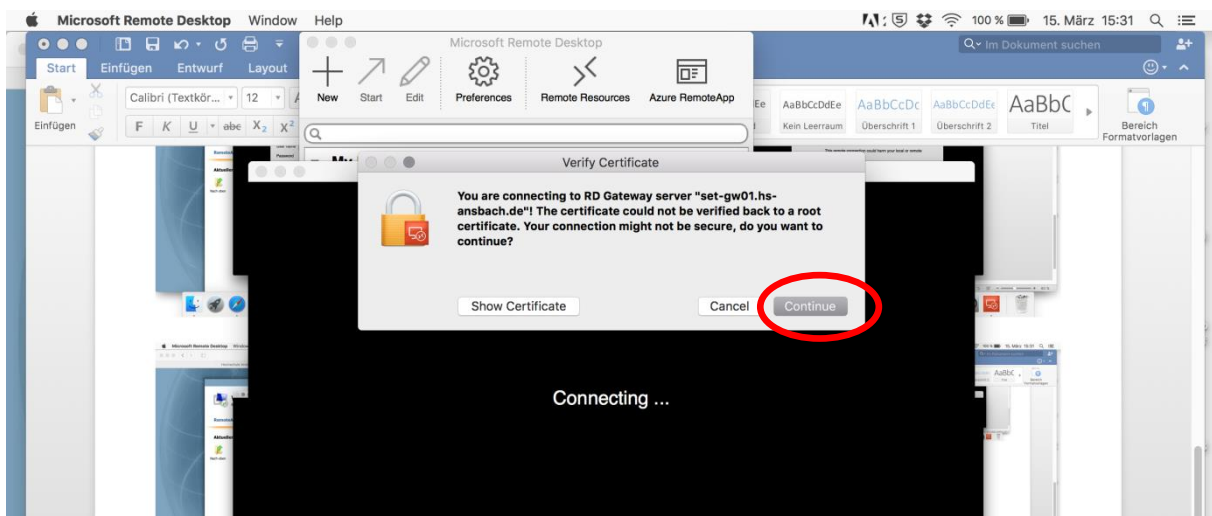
Microsoft Remote Desktop Window Help

100 % 15. März 15:31

Start Einfügen Entwurf Layout

Im Dokument suchen

Einfügen

Calibri (Textkör... 12

F K U abe $X_2$ $X^2$

Microsoft Remote Desktop

New Start Edit Preferences Remote Resources Azure RemoteApp

AaBbCcDdEe Kein Leerraum

AaBbCcDc Überschrift 1

AaBbCcDdEe Überschrift 2

AaBbC Titel

Bereich Formatvorlagen

Verify Certificate

You are connecting to RD Gateway server "set-gw01.hs-ansbach.de"! The certificate could not be verified back to a root certificate. Your connection might not be secure, do you want to continue?

Show Certificate

Cancel

Continue

Connecting ...